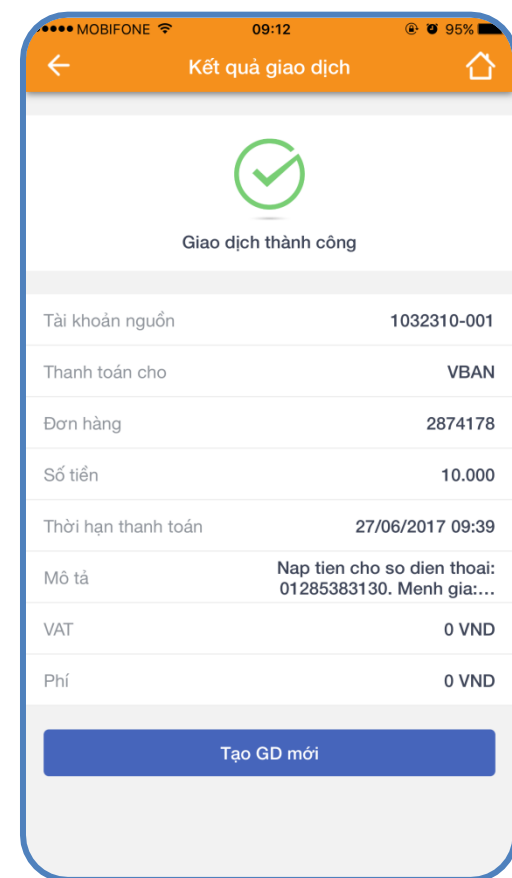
•••• MOBIFONE 09:12 95%

Kết quả giao dịch

Giao dịch thành công

| | |
|---|---|
| Tài khoản nguồn | 1032310-001 |
| Thanh toán cho | VBAN |
| Đơn hàng | 2874178 |
| Số tiền | 10.000 |
| Thời hạn thanh toán | 27/06/2017 09:39 |
| Mô tả | Nap tien cho so dien thoai: 01285383130. Menh gia:... |
| VAT | 0 VND |
| Phí | 0 VND |

Tạo GD mới